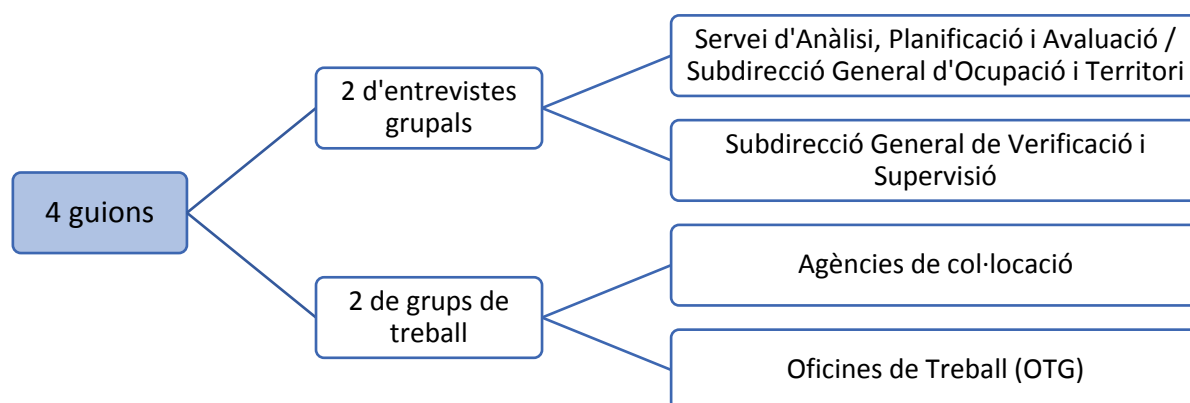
4 guions

2 d'entrevistes grupals

Servei d'Anàlisi, Planificació i Avaluació / Subdirecció General d'Ocupació i Territori

Subdirecció General de Verificació i Supervisió

2 de grups de treball

Agències de col·locació

Oficines de Treball (OTG)